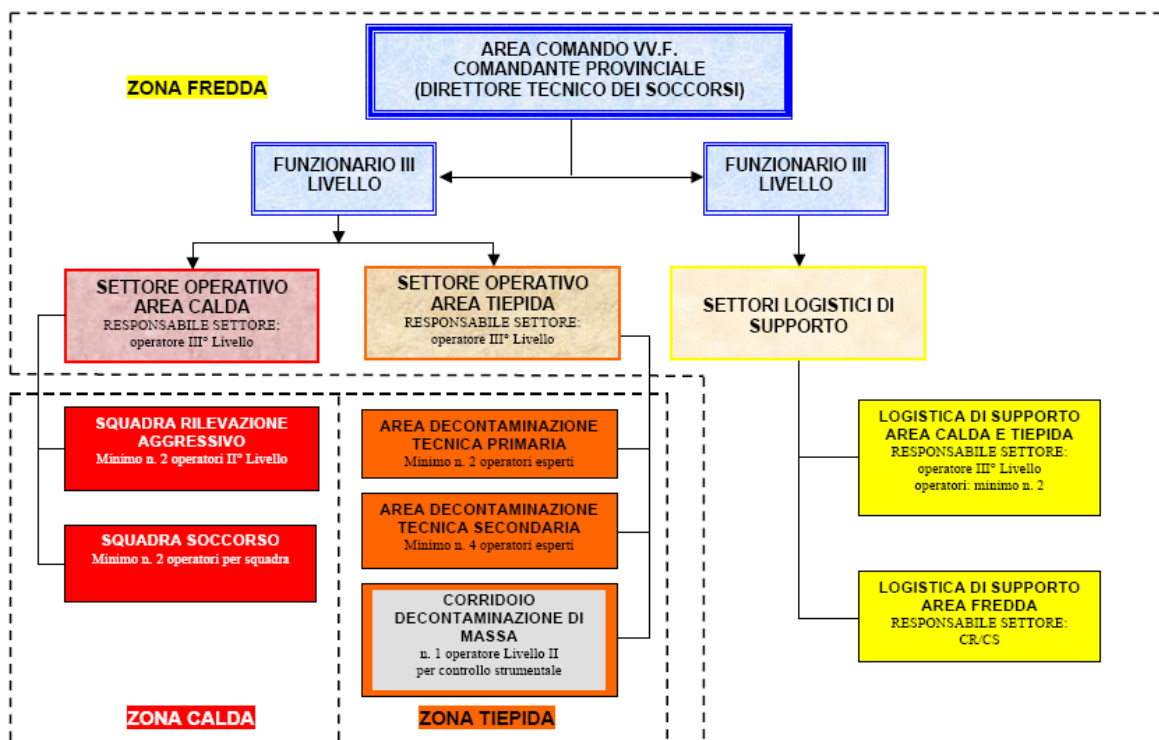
ZONA FREDDA

AREA COMANDO VV.F.
COMANDANTE PROVINCIALE
(DIRETTORE TECNICO DEI SOCCORSI)

FUNZIONARIO III LIVELLO

FUNZIONARIO III LIVELLO

SETTORE OPERATIVO AREA CALDA
RESPONSABILE SETTORE: operatore III° Livello

SETTORE OPERATIVO AREA TIEPIDA
RESPONSABILE SETTORE: operatore III° Livello

SETTORI LOGISTICI DI SUPPORTO

SQUADRA RILEVAZIONE AGGRESSIVO
Minimo n. 2 operatori II° Livello

SQUADRA SOCCORSO
Minimo n. 2 operatori per squadra

AREA DECONTAMINAZIONE TECNICA PRIMARIA
Minimo n. 2 operatori esperti

AREA DECONTAMINAZIONE TECNICA SECONDARIA
Minimo n. 4 operatori esperti

CORRIDOIO DECONTAMINAZIONE DI MASSA
n. 1 operatore Livello II per controllo strumentale

LOGISTICA DI SUPPORTO AREA CALDA E TIEPIDA
RESPONSABILE SETTORE: operatore III° Livello
operatori: minimo n. 2

LOGISTICA DI SUPPORTO AREA FREDDA
RESPONSABILE SETTORE: CR/CS

ZONA CALDA

ZONA TIEPIDA